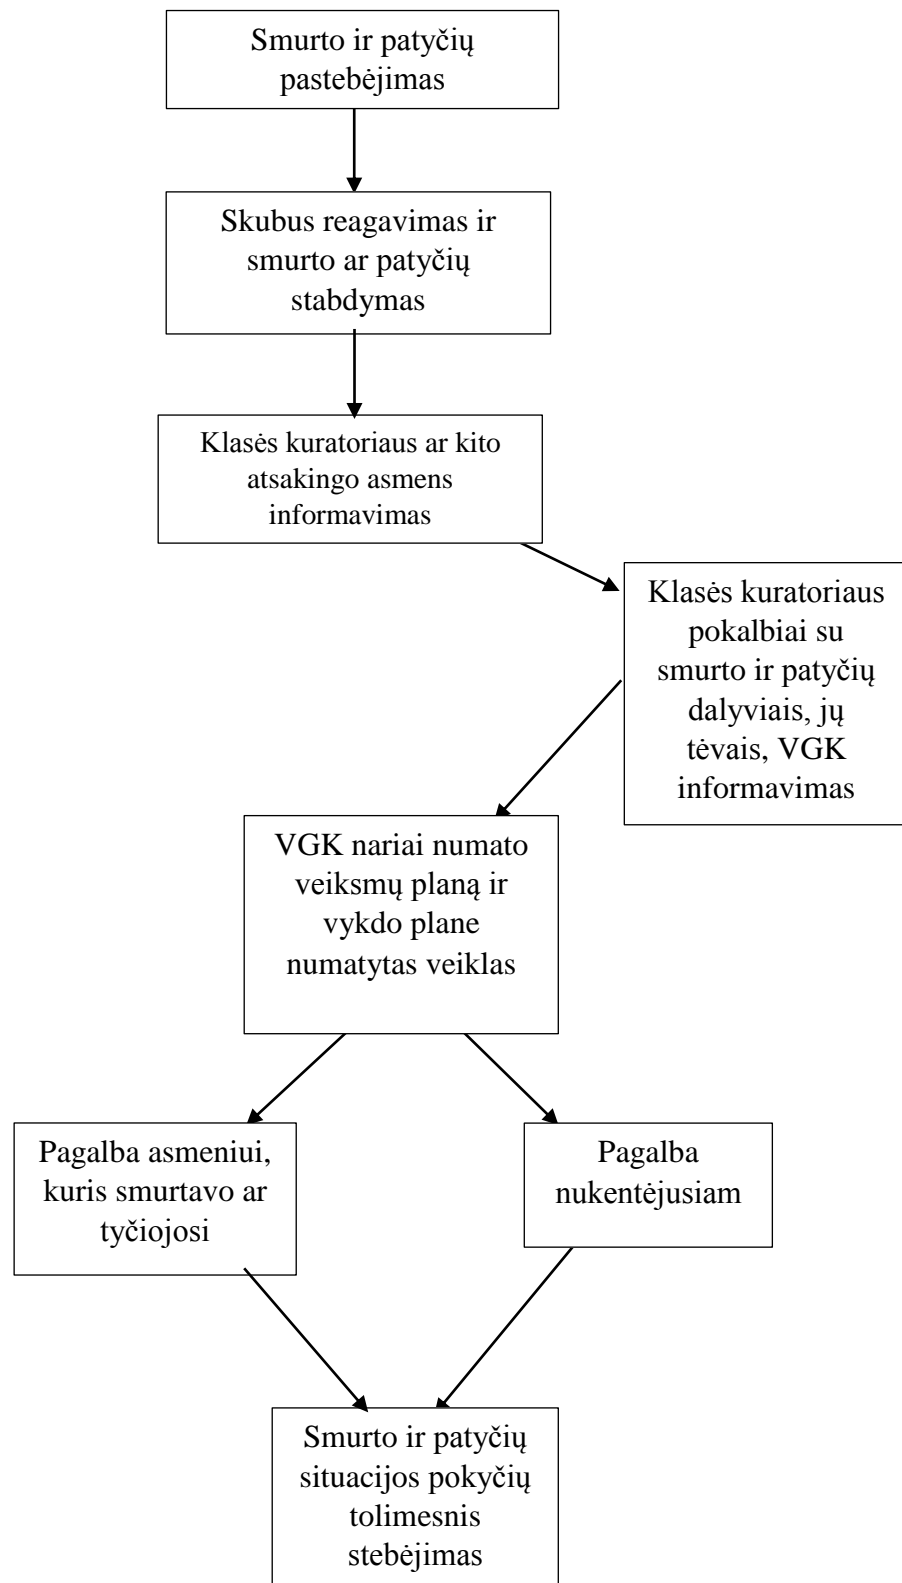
Smurto ir patyčių pastebėjimas

Skubus reagavimas ir smurto ar patyčių stabdymas

Klasės kuratoriaus ar kito atsakingo asmens informavimas

Klasės kuratoriaus pokalbiai su smurto ir patyčių dalyviais, jų tėvais, VGK informavimas

VGK nariai numato veiksmų planą ir vykdo plane numatytas veiklas

Pagalba asmeniui, kuris smurtavo ar tyčiojosi

Pagalba nukentėjusiam

Smurto ir patyčių situacijos pokyčių tolimesnis stebėjimas